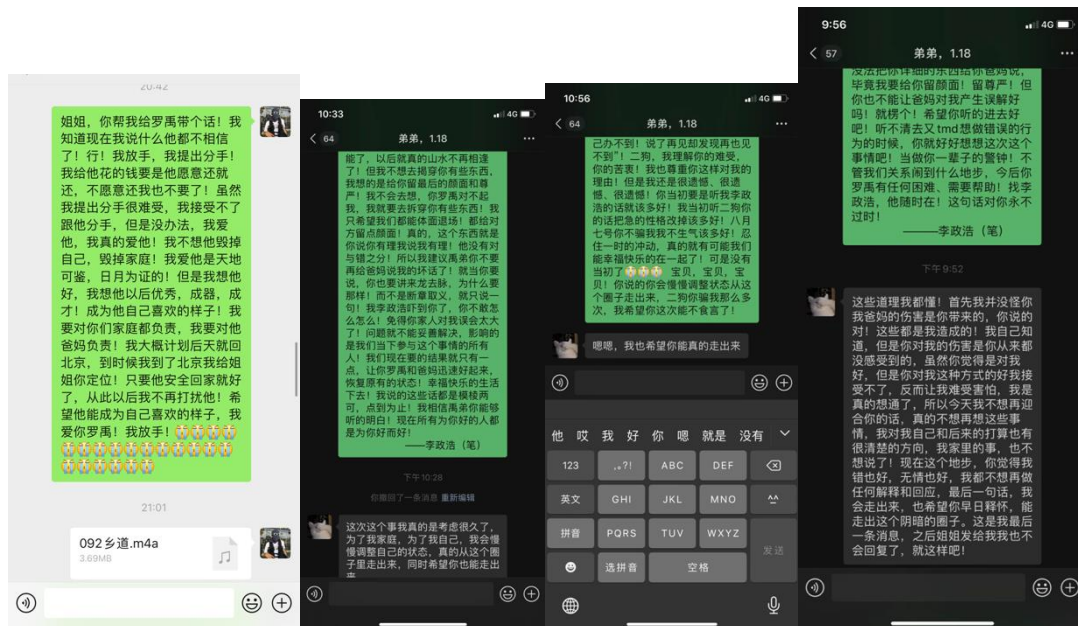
20:42

姐姐，你帮我给罗禹带个话！我知道现在我说什么他都不相信了！行！你放手，我提出分手！我给他花的钱要是他愿意还就还，不愿意还我也不要了！虽然我提出分手很难受，我接受不了跟他分手，但是没办法，我爱他，我真的爱他！我不想他毁掉自己，毁掉家庭！我爱他是天地可鉴，日月为证的！但是我想他好，我想他以后优秀，成器，成才！成为他自己喜欢的样子！我要对你们家庭都负责，我要对他爸妈负责！我大概计划后天就回北京，到时候我到了北京我给姐姐你定位！只要他安全回家就好了，从此以后我不再打扰他！希望他能成为自己喜欢的样子，我爱你罗禹！我放手！😭😭😭😭😭😭😭😭😭😭😭😭😭

21:01

092乡道.m4a
3.69MB

10:33
64 弟弟，1.18

能了，以后就真的山水不再相逢了！但我不想去揭穿你有些东西，我想的是给你留最后的颜面和尊严！我不会去想，你罗禹对不起我，我就要去拆穿你有些东西！我只希望我们都能体面退场！都给对方留点颜面！真的，这个东西就是你说你有理我说我有理！他没有对与错之分！所以我建议禹弟你不要再给爸妈说我的坏话了！就当你要说，你也要讲来龙去脉，为什么要那样！而不是断章取义，就只说一句！我李政浩打你了，你不敢怎么怎么！免得你家人对我误会太大了！问题就不能妥善解决，影响的是我们当下参与这个事情的所有人！我们现在要的结果就只有一点，让你罗禹和爸妈迅速好起来，恢复原有的状态！幸福快乐的生活下去！我说的这些话都是模棱两可，点到为止！我相信禹弟你能够听的明白！现在所有为你好的人都是为你好而好！
——李政浩（笔）

下午10:28
你撤回了一条消息 重新编辑

这次这个事我真的是考虑很久了，为了我家庭，为了我自己，我会慢慢调整自己的状态，真的从这个圈子里走出来，同时希望你也能走出来

10:56
64 弟弟，1.18

己办不到！说了再见却发现再也见不到"！二狗，我理解你的难受，你的苦衷！我也尊重你这样对我的理由！但是我还是很遗憾，很遗憾，很遗憾！你当初要是听我李政浩的话就该多好！我当初听二狗你的话把急的性格改掉该多好！八月七号你不骗我我不生气该多好！忍住一时的冲动，真的就有可能我们能幸福快乐的在一起了！可是没有当初了😭😭😭 宝贝，宝贝，宝贝！你说的你会慢慢调整状态从这个圈子走出来，二狗你骗我那么多次，我希望你这次能不食言了！

嗯嗯，我也希望你能真的走出来

他 哎 我 好 你 嗯 就是 没有
123 ，。?! ABC DEF
英文 GHI JKL MNO ^^
拼音 PQRS TUV WXYZ 发送
选拼音 空格

9:56
57 弟弟，1.18

没法把你详细的东西给你爸妈说，毕竟我要给你留颜面！留尊严！但你也不能让爸妈对我产生误解好吗！就算我好，希望你听的进去好吧！听不清去又tmd想做错误的行为的时候，你就好好想想这次这个事情吧！当做你一辈子的警钟！不管我们关系闹到什么地步，今后你罗禹有任何困难、需要帮助！找李政浩，他随时在！这句话对你永不过时！
——李政浩（笔）

下午9:52

这些道理我都懂！首先我并没怪你我爸妈的伤害是你带来的，你说的对！这些都是我造成的！我自己知道，但是你对我的伤害是我从来都没感受到的，虽然你觉得是对我好，但是你对我这种方式的好我接受不了，反而让我难受害怕，我是真的想通了，所以今天我不想再迎合你的话，真的不想再想这些事情，我对我自己和后来的打算也有很清楚的方向，我家里的事，也不想说了！现在这个地步，你觉得我错也好，无情也好，我都不想再做任何解释和回应，最后一句话，我会走出来，也希望你早日释怀，能走出这个阴暗的圈子，这是我最后一条消息，之后姐姐发给我我也不会回复了，就这样吧！